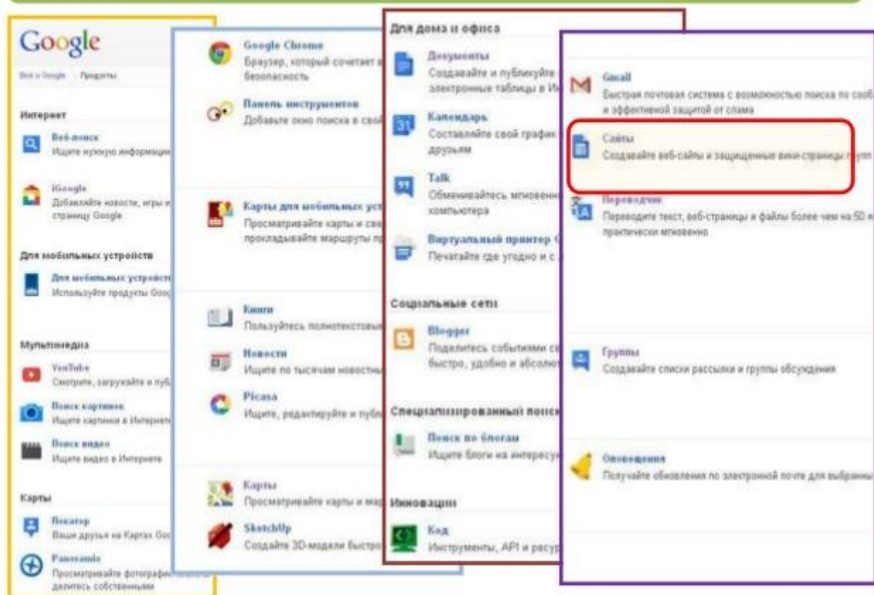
Google
Всё о Google › Продукты

Интернет
Веб-поиск
Ищите нужную информацию

iGoogle
Добавляйте новости, игры и страницу Google

Для мобильных устройств
Для мобильных устройств
Используйте продукты Goog

Мультимедиа
YouTube
Смотрите, загружайте и пуб
Поиск картинок
Ищите картинки в Интернете
Поиск видео
Ищите видео в Интернете

Карты
Локатор
Ваши друзья на Картах Goo
Panoramio
Просматривайте фотографи делитесь собственными

Google Chrome
Браузер, который сочетает в безопасность
Панель инструментов
Добавьте окно поиска в свой

Карты для мобильных уст
Просматривайте карты и св прокладывайте маршруты пр

Книги
Пользуйтесь полнотекстовы
Новости
Ищите по тысячам новостны
Picasa
Ищите, редактируйте и публ

Карты
Просматривайте карты и ма
SketchUp
Создайте 3D-модели быстро

Для дома и офиса
Документы
Создавайте и публикуйте электронные таблицы в И
Календарь
Составляйте свой график друзьям
Talk
Обменивайтесь мгновенн компьютера
Виртуальный принтер
Печатайте где угодно и с

Социальные сети
Blogger
Поделитесь событиями быстро, удобно и абсолю

Специализированный поиск
Поиск по блогам
Ищите блоги на интересу

Инновации
Код
Инструменты, API и ресур

Gmail
Быстрая почтовая система с возможностью поиска по сооб и эффективной защитой от спама
Сайты
Создавайте веб-сайты и защищенные вики-страницы груп
Переводчик
Переводите текст, веб-страницы и файлы более чем на 50 я практически мгновенно

Группы
Создавайте списки рассылки и группы обсуждения

Оповещения
Получайте обновления по электронной почте для выбранны